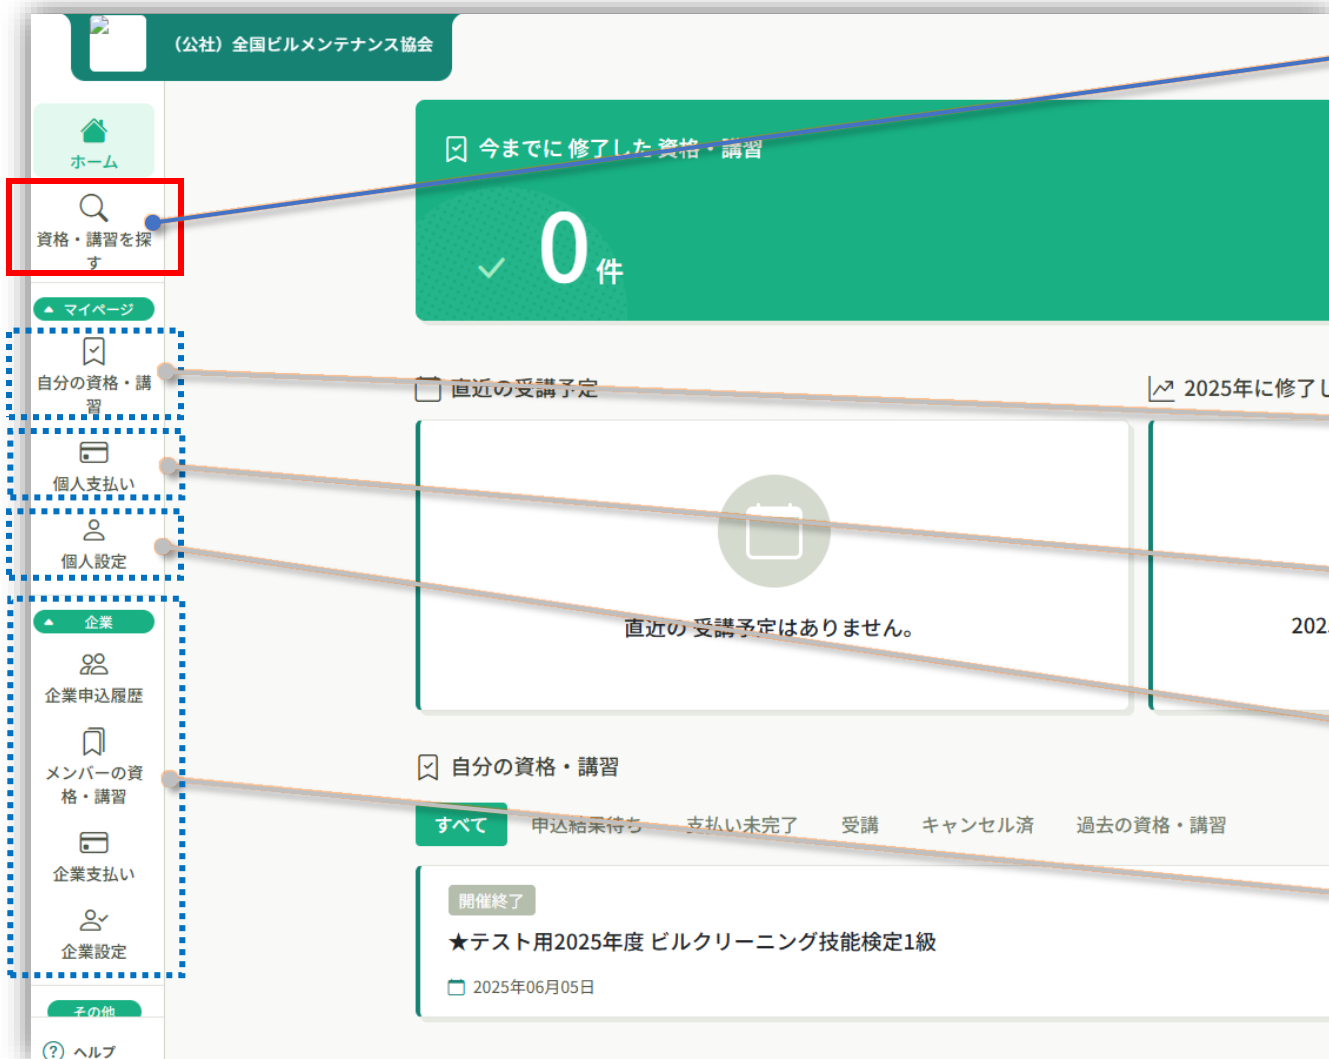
（公社）全国ビルメンテナンス協会

ホーム

資格・講習を探す

マイページ

自分の資格・講習

個人支払い

個人設定

企業

企業申込履歴

メンバーの資格・講習

企業支払い

企業設定

その他

ヘルプ

今までに修了した資格・講習

0件

直近の受講予定

2025年に修了し

直近の受講予定はありません。

202

自分の資格・講習

すべて　申込結果待ち　支払い未完了　受講　キャンセル済　過去の資格・講習

開催終了

★テスト用2025年度 ビルクリーニング技能検定1級

2025年06月05日